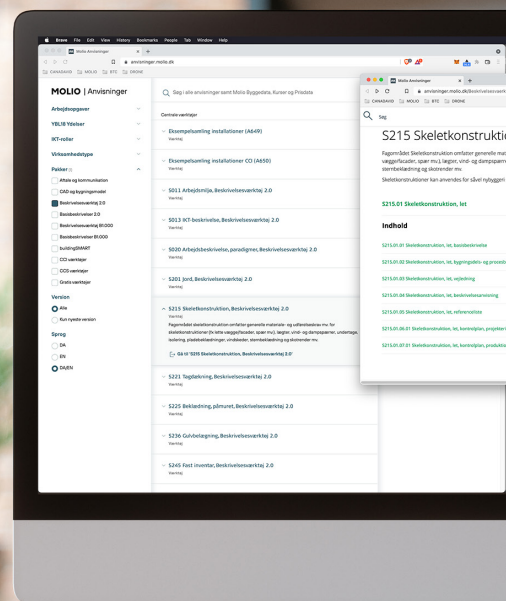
Brave File Edit View History Bookmarks People Tab Window Help

Molio Anvisninger

anvisninger.molio.dk

CANADAVID MOLIO BTS DRONE

MOLIO | Anvisninger

Søg i alle anvisninger samt Molio Byggedata, Kurser og Prisdata

Arbejdsopgaver

YBL18 Ydelser

IKT-roller

Virksomhedstype

Pakker (1)

Aftale og kommunikation

CAD og bygningsmodel

Beskrivelsesværktøj 2.0

Basisbeskrivelser 2.0

Basisbeskrivelser B1.000

Basisbeskrivelser B1.000

buildingSMART

CCI værktøjer

CCS værktøjer

Gratis værktøjer

Version

Alle

Kun nyeste version

Sprog

DA

EN

DA/EN

Centrale værktøjer

Eksempelsamling installationer (A649)

Eksempelsamling installationer CO (A650)

S011 Arbejdsmiljø, Beskrivelsesværktøj 2.0

S013 IKT-beskrivelse, Beskrivelsesværktøj 2.0

S020 Arbejdsbeskrivelse, paradigmer, Beskrivelsesværktøj 2.0

S201 Jord, Beskrivelsesværktøj 2.0

S215 Skeletkonstruktion, Beskrivelsesværktøj 2.0

Værktøj

Fagområdet skeletkonstruktion omfatter generelle materiale- og udførelseskrav mv. for skeletkonstruktioner (fx lette vægge/facader, spær mv.), lægter, vind- og dampspærre, undertage, isolering, pladebeklædninger, vindsbeder, stenbeklædning og skotrender mv.

Gå til "S215 Skeletkonstruktion, Beskrivelsesværktøj 2.0"

S221 Tagdækning, Beskrivelsesværktøj 2.0

S225 Beklædning, påmuret, Beskrivelsesværktøj 2.0

S236 Gulvbelægning, Beskrivelsesværktøj 2.0

S245 Fast inventar, Beskrivelsesværktøj 2.0

Molio Anvisninger

anvisninger.molio.dk/beskrivelses

CANADAVID MOLIO BTS DRONE

Søg

S215 Skeletkonstruktion

Fagområdet Skeletkonstruktion omfatter generelle mat vægge/facader, spær mv.), lægter, vind- og dampspærre stenbeklædning og skotrender mv.

Skeletkonstruktioner kan anvendes for såvel nybyggeri

S215.01 Skeletkonstruktion, let

Indhold

S215.01.01 Skeletkonstruktion, let, basisbeskrivelse

S215.01.02 Skeletkonstruktion, let, bygningsdels- og processi

S215.01.03 Skeletkonstruktion, let, vejledning

S215.01.04 Skeletkonstruktion, let, beskrivelsesrevisioning

S215.01.05 Skeletkonstruktion, let, referenceliste

S215.01.06.01 Skeletkonstruktion, let, kontrolplan, projekter

S215.01.07.01 Skeletkonstruktion, let, kontrolplan, produktio